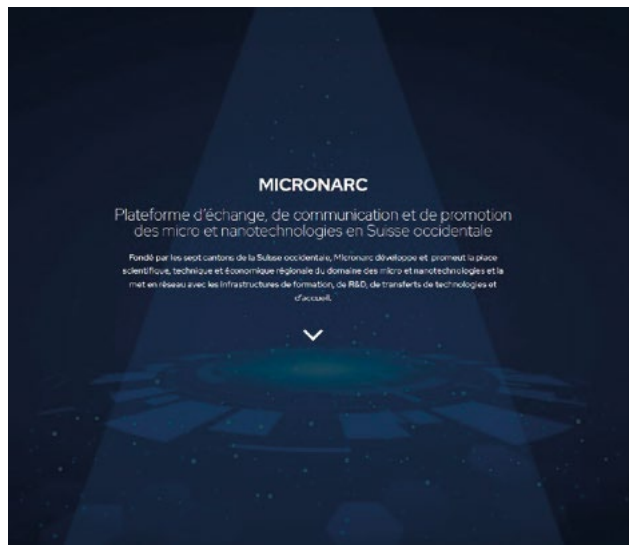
MICRONARC

Plateforme d'échange, de communication et de promotion des micro et nanotechnologies en Suisse occidentale

Fondé par les sept cantons de la Suisse occidentale, Micronarc développe et promeut la place scientifique, technique et économique régionale du domaine des micro et nanotechnologies et la met en réseau avec les infrastructures de formation, de R&D, de transferts de technologies et d'accueil.